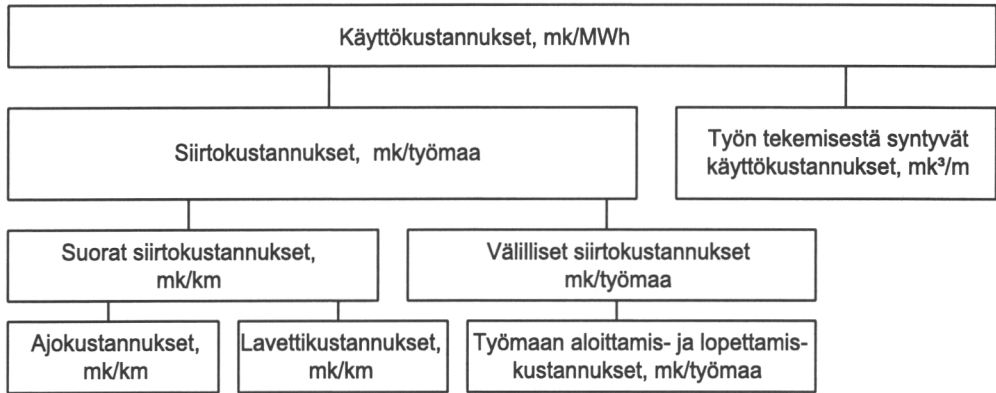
Käyttökustannukset, mk/MWh

Siirtokustannukset, mk/työmaa

Työn tekemisestä syntyvät käyttökustannukset, mk³/m

Suorat siirtokustannukset, mk/km

Välilliset siirtokustannukset mk/työmaa

Ajokustannukset, mk/km

Lavettikustannukset, mk/km

Työmaan aloittamis- ja lopettamiskustannukset, mk/työmaa